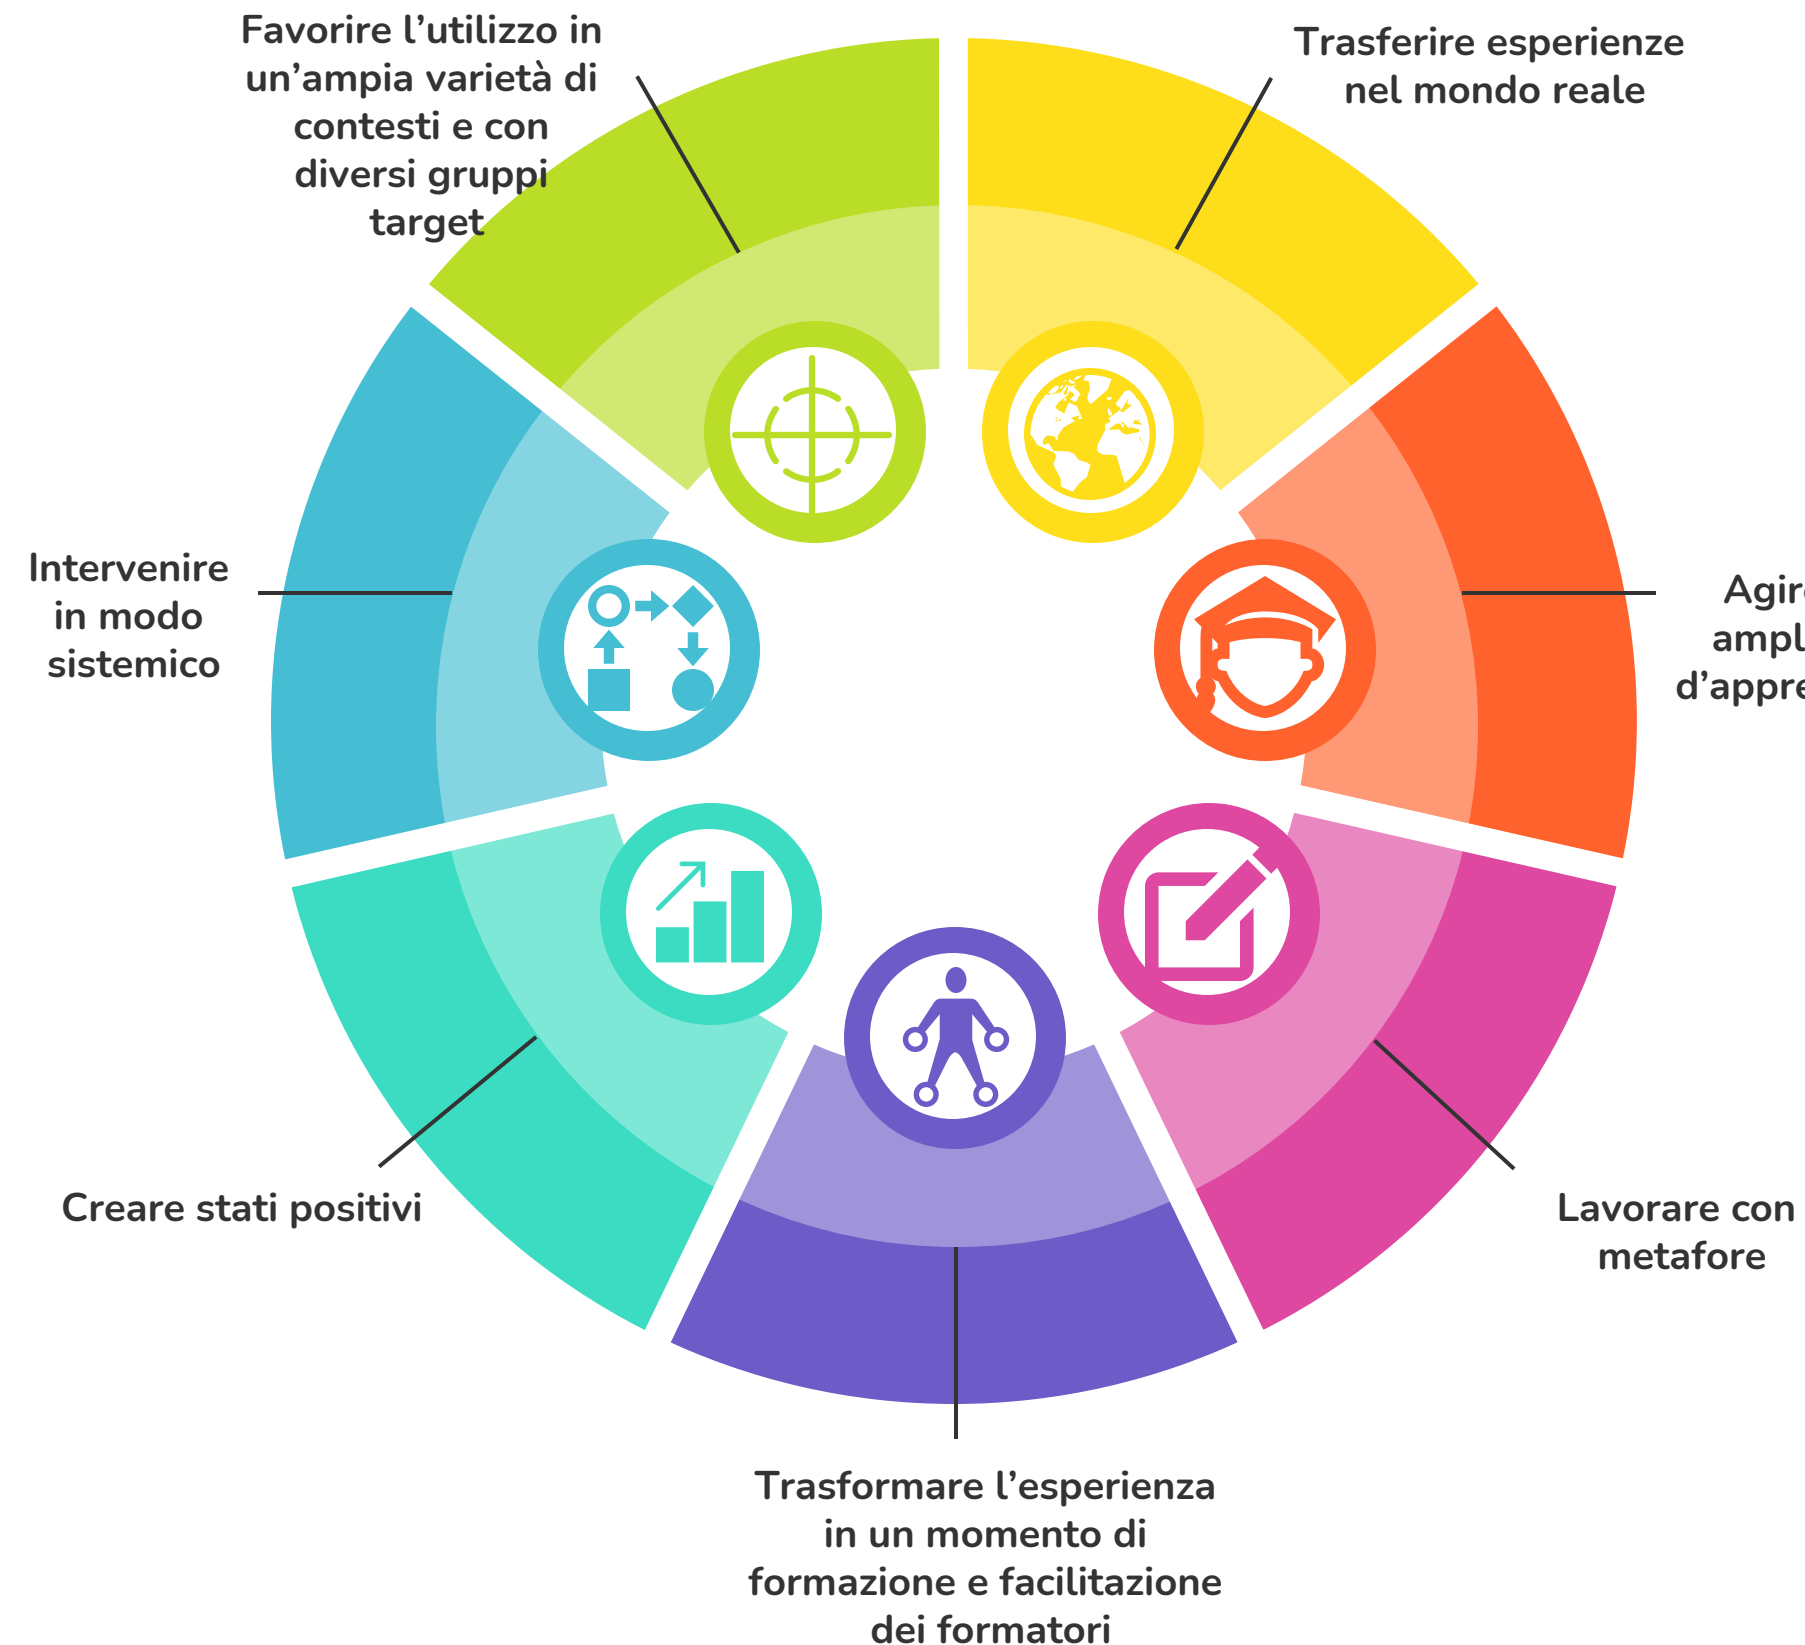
Favorire l'utilizzo in un'ampia varietà di contesti e con diversi gruppi target

Trasferire esperienze nel mondo reale

Agire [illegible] ampl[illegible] d'appre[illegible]

Intervenire in modo sistemico

Creare stati positivi

Lavorare con metafore

Trasformare l'esperienza in un momento di formazione e facilitazione dei formatori